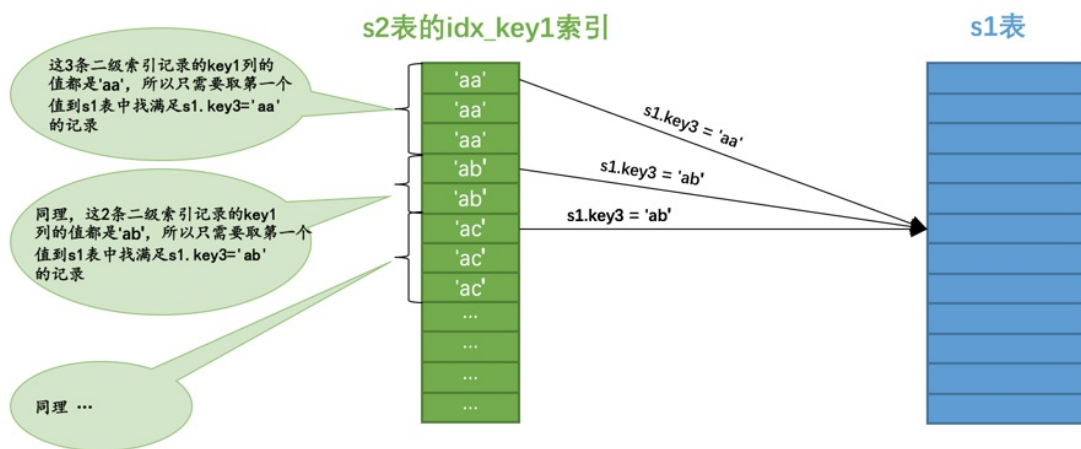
s2表的idx_key1索引

s1表

这3条二级索引记录的key1列的值都是'aa'，所以只需要取第一个值到s1表中找满足s1.key3='aa'的记录

同理，这2条二级索引记录的key1列的值都是'ab'，所以只需要取第一个值到s1表中找满足s1.key3='ab'的记录

同理 ···

'aa'
'aa'
'aa'
'ab'
'ab'
'ac'
'ac'
'ac'
...
...
...
...

s1.key3 = 'aa'

s1.key3 = 'ab'

s1.key3 = 'ab'